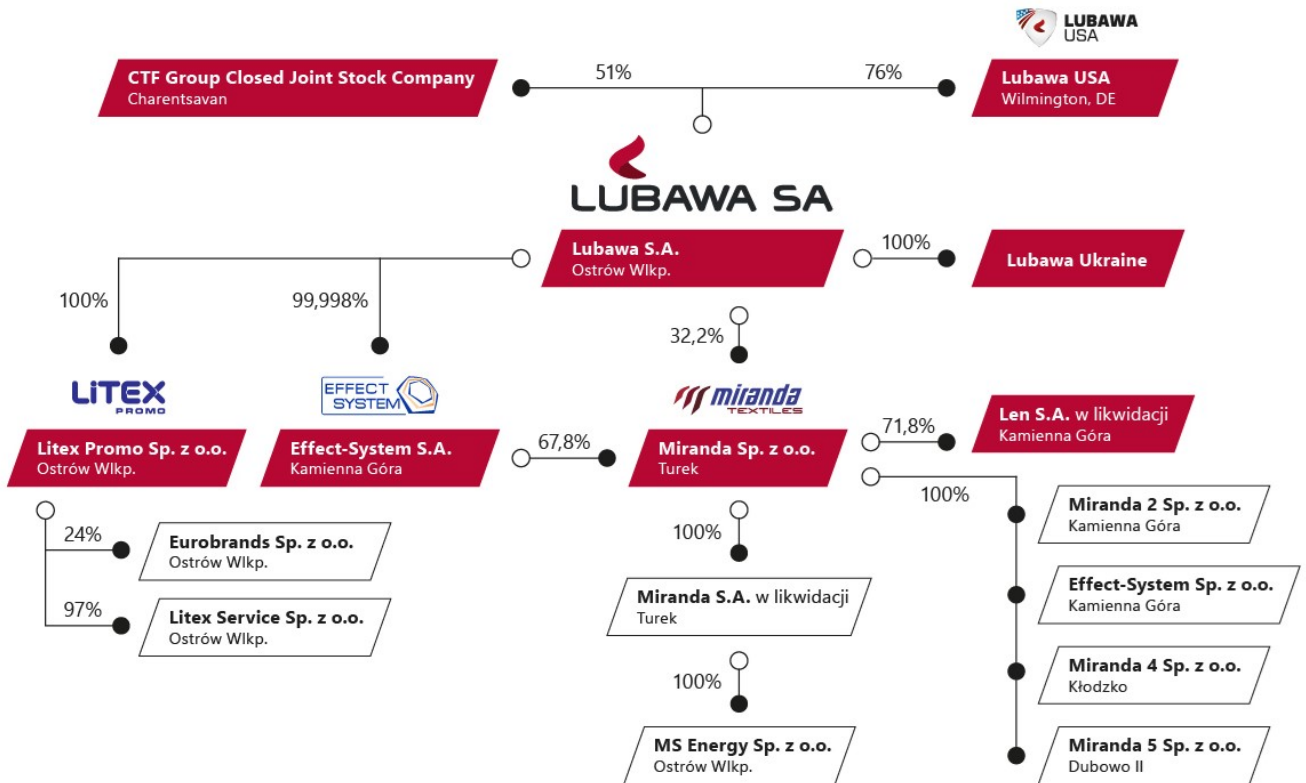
LUBAWA USA

CTF Group Closed Joint Stock Company
Charentsavan

51%

76%

Lubawa USA
Wilmington, DE

LUBAWA SA

Lubawa S.A.
Ostrów Wlkp.

100%

Lubawa Ukraine

100%

99,998%

32,2%

LITEX PROMO

EFFECT SYSTEM

miranda TEXTILES

Litex Promo Sp. z o.o.
Ostrów Wlkp.

Effect-System S.A.
Kamienna Góra

67,8%

Miranda Sp. z o.o.
Turek

71,8%

Len S.A. w likwidacji
Kamienna Góra

100%

24%

Eurobrands Sp. z o.o.
Ostrów Wlkp.

97%

Litex Service Sp. z o.o.
Ostrów Wlkp.

100%

Miranda S.A. w likwidacji
Turek

100%

MS Energy Sp. z o.o.
Ostrów Wlkp.

Miranda 2 Sp. z o.o.
Kamienna Góra

Effect-System Sp. z o.o.
Kamienna Góra

Miranda 4 Sp. z o.o.
Kłodzko

Miranda 5 Sp. z o.o.
Dubowo II